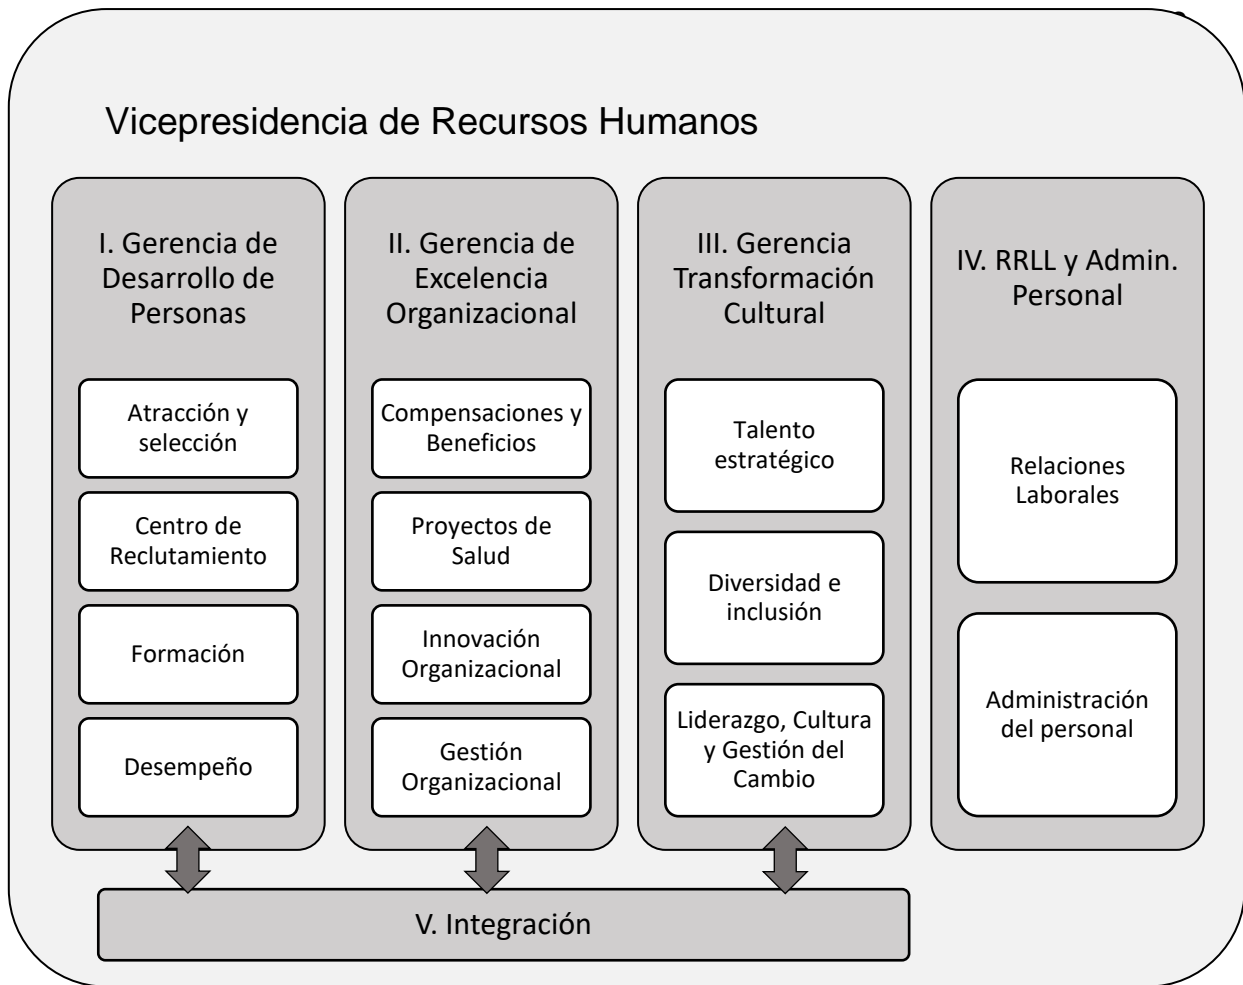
Vicepresidencia de Recursos Humanos

I. Gerencia de Desarrollo de Personas

Atracción y selección

Centro de Reclutamiento

Formación

Desempeño

II. Gerencia de Excelencia Organizacional

Compensaciones y Beneficios

Proyectos de Salud

Innovación Organizacional

Gestión Organizacional

III. Gerencia Transformación Cultural

Talento estratégico

Diversidad e inclusión

Liderazgo, Cultura y Gestión del Cambio

IV. RRLL y Admin. Personal

Relaciones Laborales

Administración del personal

V. Integración